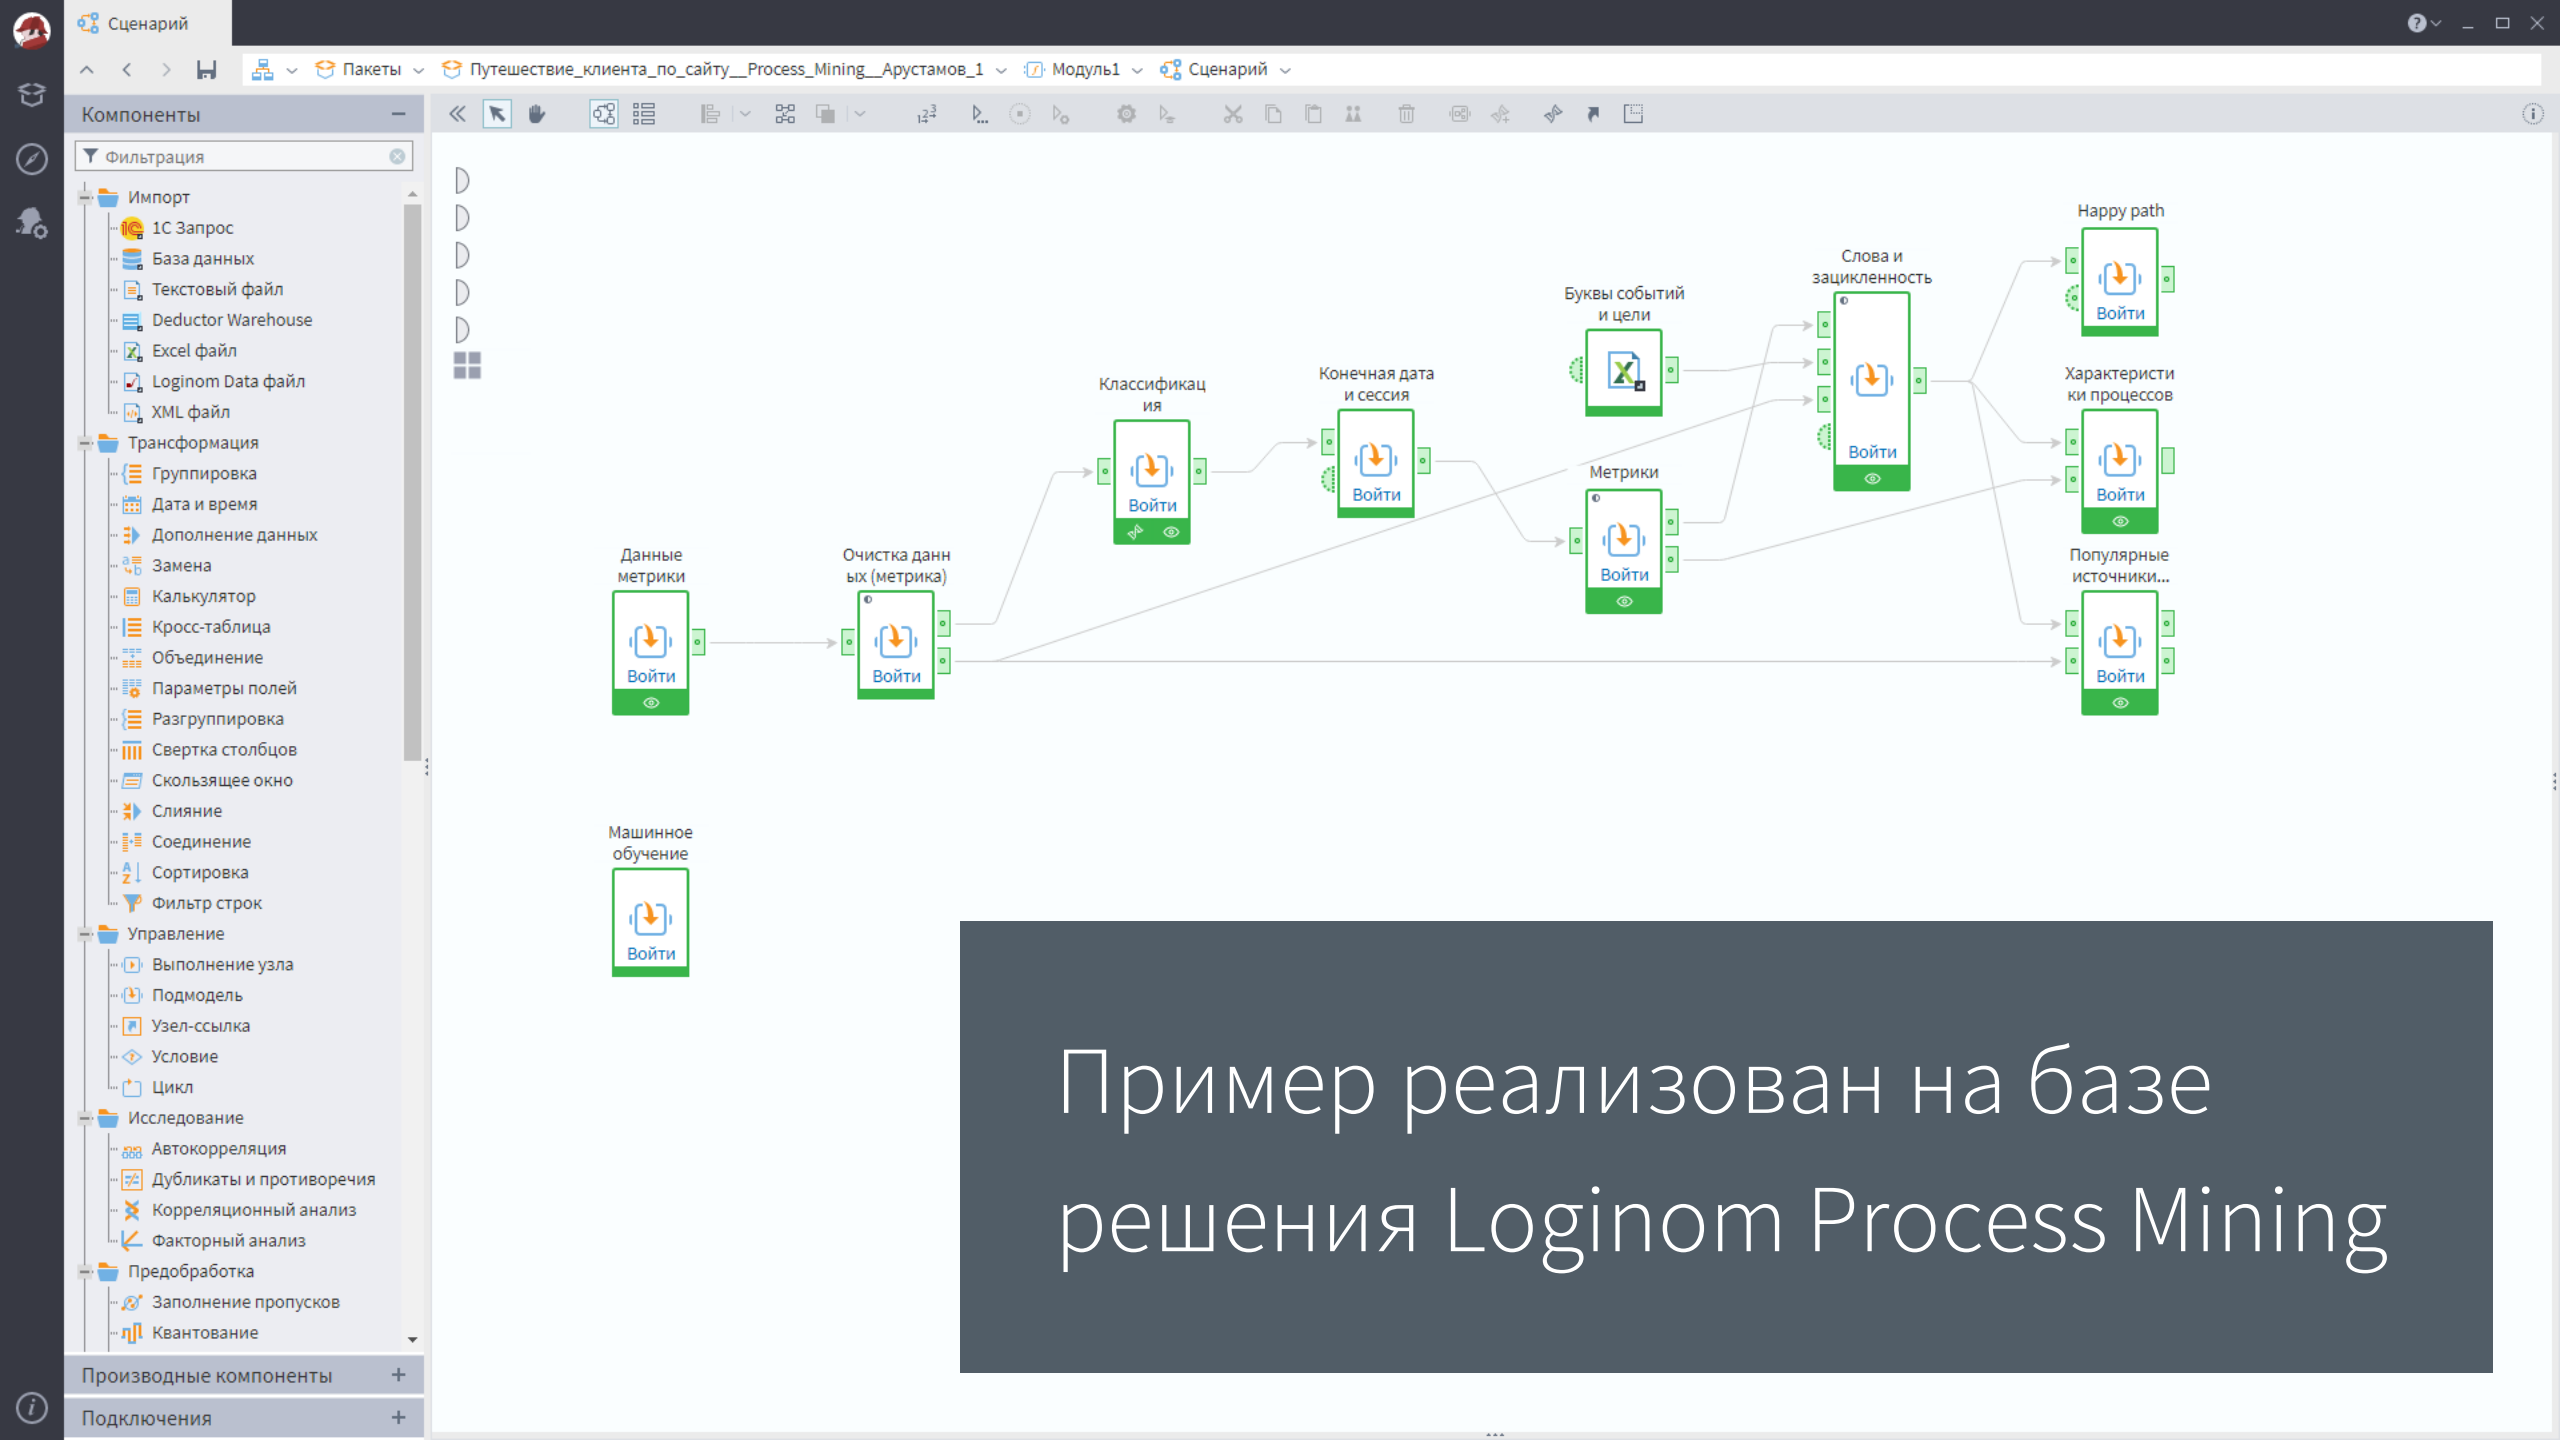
Сценарий

Пакеты Путешествие_клиента_по_сайту__Process_Mining__Арустамов_1 Модуль1 Сценарий

Компоненты

Фильтрация

Импорт
1С Запрос
База данных
Текстовый файл
Deductor Warehouse
Excel файл
Loginom Data файл
XML файл
Трансформация
Группировка
Дата и время
Дополнение данных
Замена
Калькулятор
Кросс-таблица
Объединение
Параметры полей
Разгруппировка
Свертка столбцов
Скользящее окно
Слияние
Соединение
Сортировка
Фильтр строк
Управление
Выполнение узла
Подмодель
Узел-ссылка
Условие
Цикл
Исследование
Автокорреляция
Дубликаты и противоречия
Корреляционный анализ
Факторный анализ
Предобработка
Заполнение пропусков
Квантование

Производные компоненты

Подключения

Данные метрики
Войти

Очистка данных (метрика)
Войти

Классификация
Войти

Конечная дата и сессия
Войти

Буквы событий и цели

Метрики
Войти

Слова и зацикленность
Войти

Happy path
Войти

Характеристики процессов
Войти

Популярные источники...
Войти

Машинное обучение
Войти

Пример реализован на базе решения Loginom Process Mining